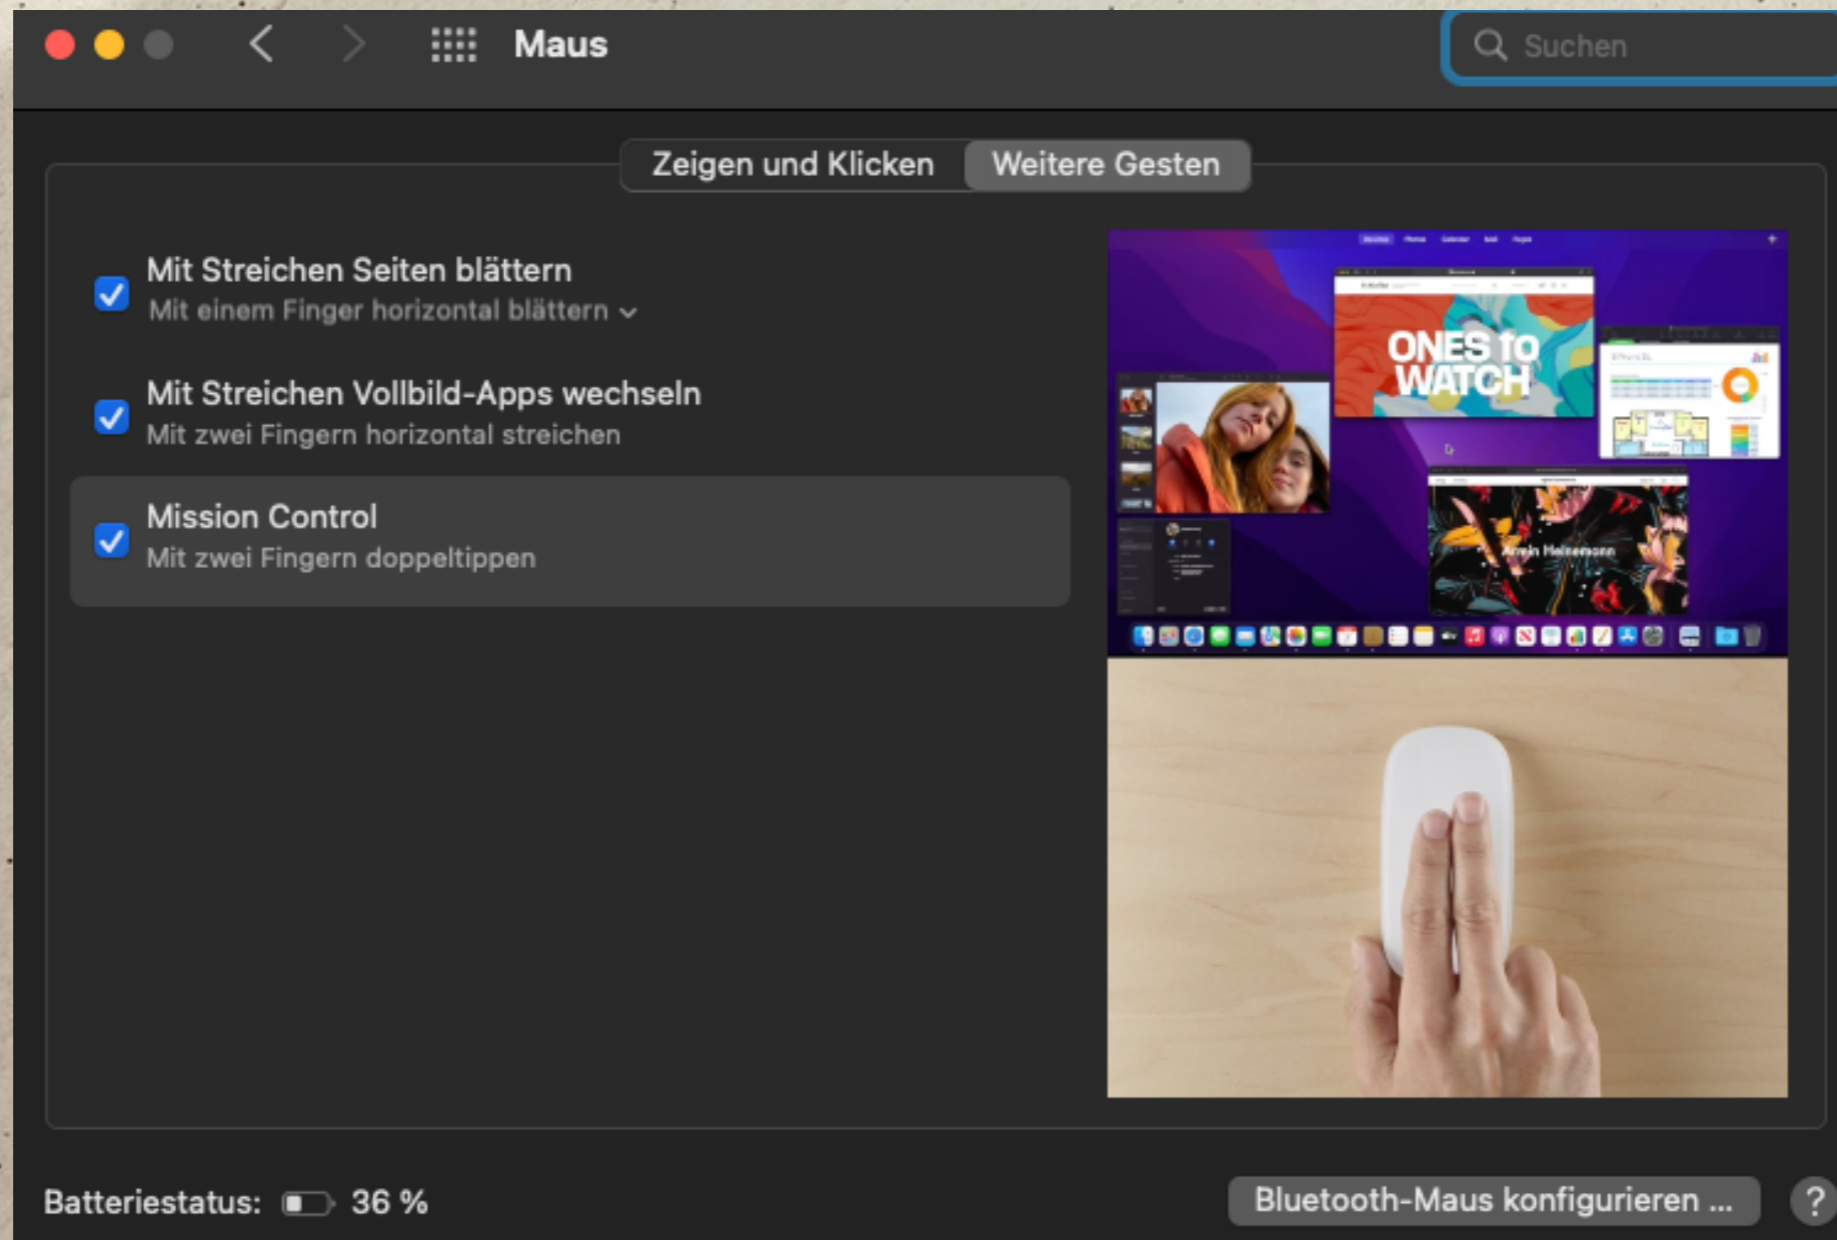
Maus

Suchen

Zeigen und Klicken
Weitere Gesten

Mit Streichen Seiten blättern
Mit einem Finger horizontal blättern

Mit Streichen Vollbild-Apps wechseln
Mit zwei Fingern horizontal streichen

Mission Control
Mit zwei Fingern doppeltippen

ONES to WATCH

Batteriestatus: 36 %

Bluetooth-Maus konfigurieren ...

?